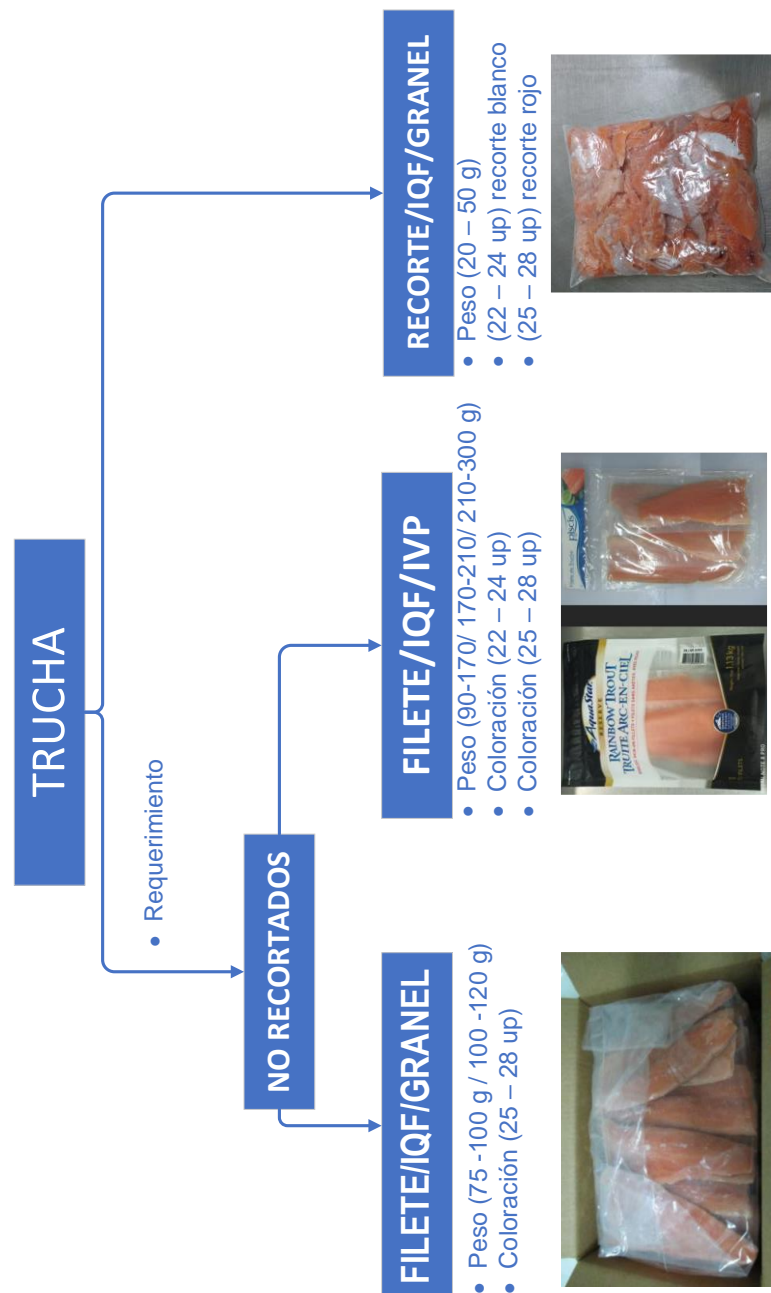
TRUCHA

• Requerimiento

NO RECORTADOS

FILETE/IQF/GRANEL
• Peso (75 -100 g / 100 -120 g)
• Coloración (25 – 28 up)

FILETE/IQF/IVP
• Peso (90-170/ 170-210/ 210-300 g)
• Coloración (22 – 24 up)
• Coloración (25 – 28 up)

AquaStar
RAINBOW TROUT
TRUITE ARC-EN-CIEL

RECORTE/IQF/GRANEL
• Peso (20 – 50 g)
• (22 – 24 up) recorte blanco
• (25 – 28 up) recorte rojo